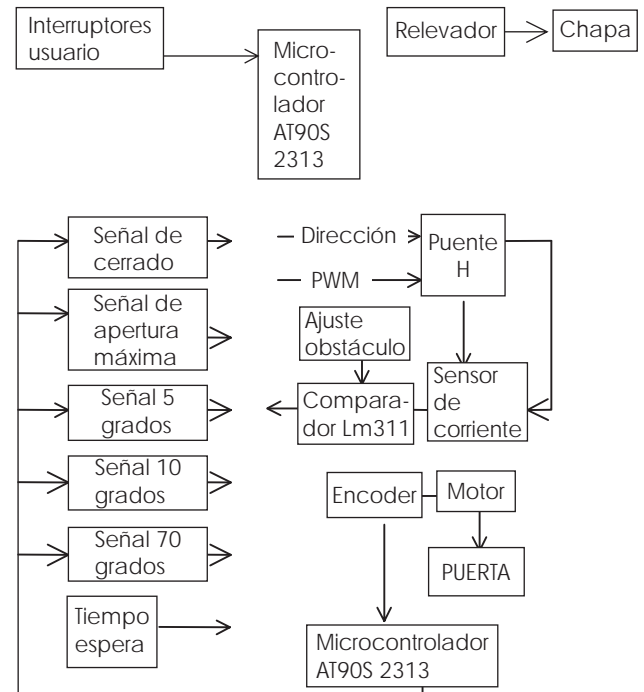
Interruptores usuario

Microcontrolador AT90S 2313

Relevador

Chapa

Señal de cerrado

Dirección

Puente H

PWM

Señal de apertura máxima

Ajuste obstáculo

Sensor de corriente

Señal 5 grados

Comparador Lm311

Señal 10 grados

Encoder

Motor

Señal 70 grados

PUERTA

Tiempo espera

Microcontrolador AT90S 2313